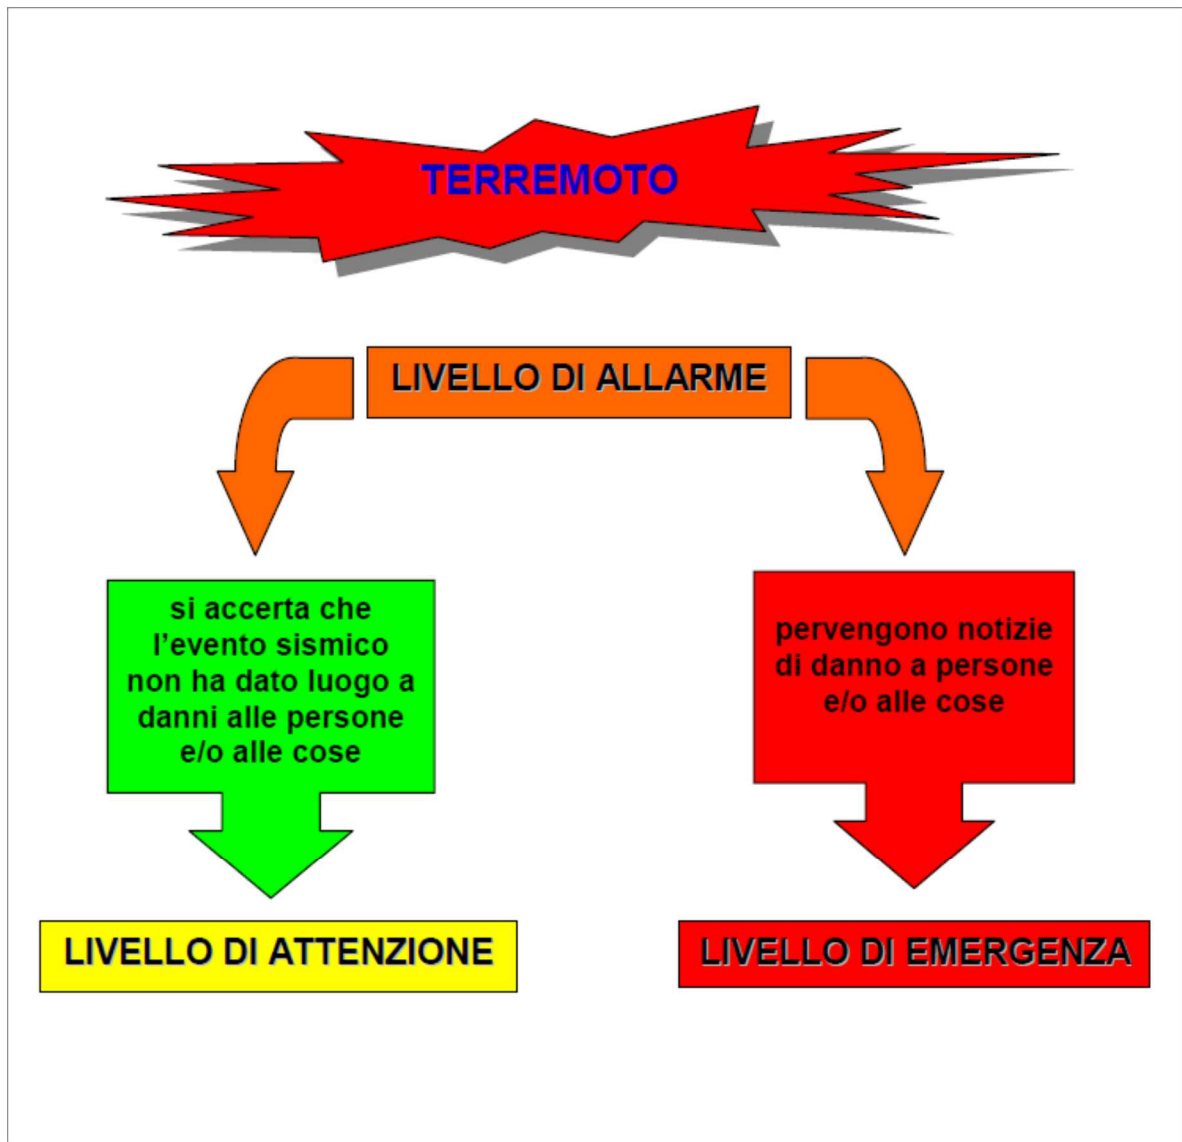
TERREMOTO

LIVELLO DI ALLARME

si accerta che l’evento sismico non ha dato luogo a danni alle persone e/o alle cose

pervengono notizie di danno a persone e/o alle cose

LIVELLO DI ATTENZIONE

LIVELLO DI EMERGENZA